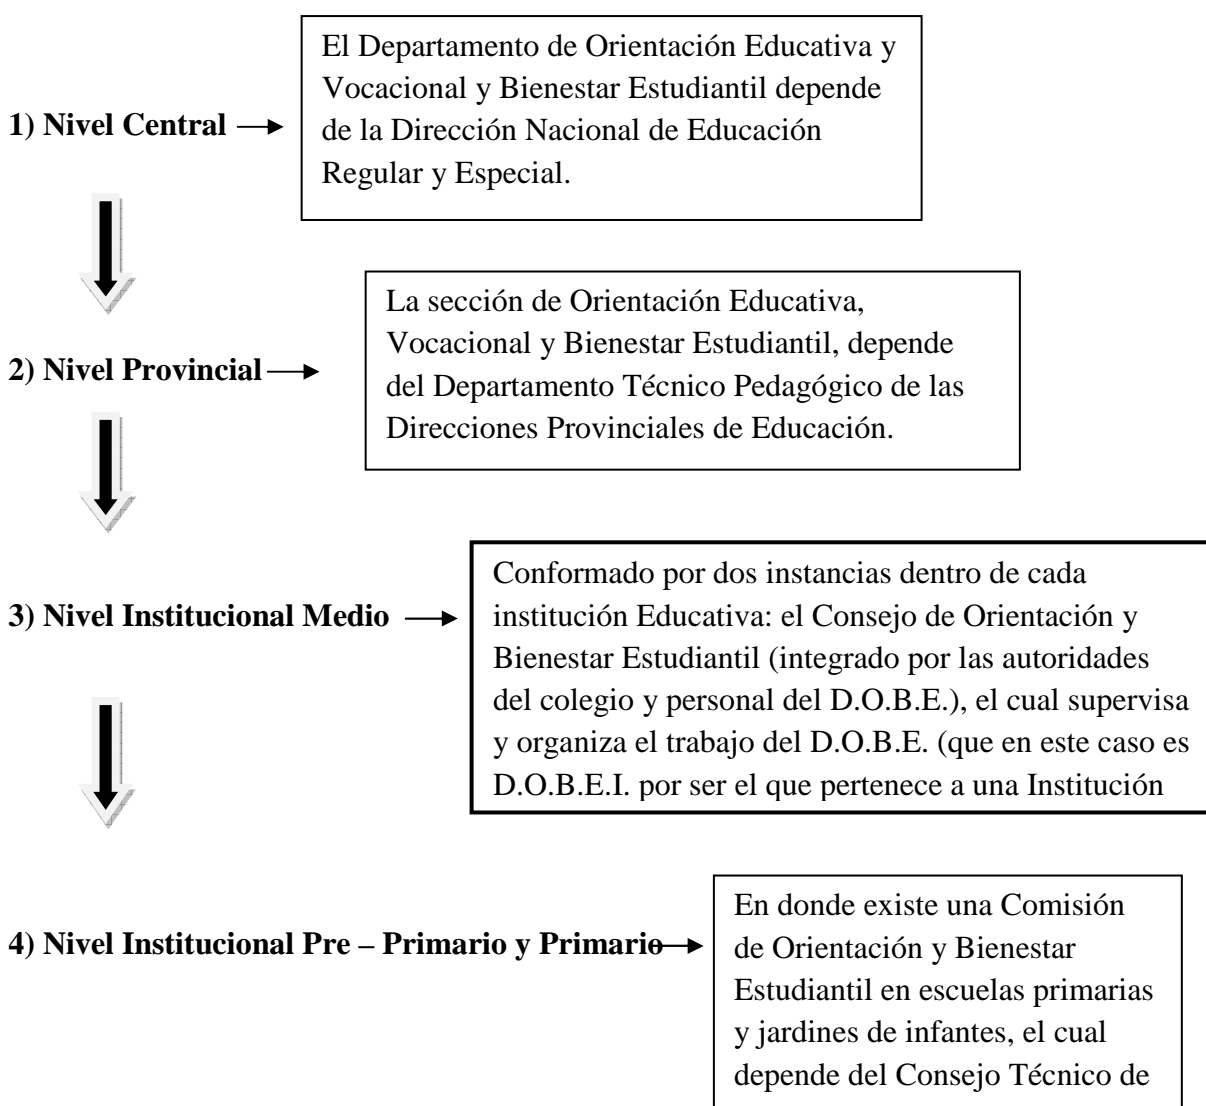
1) Nivel Central

El Departamento de Orientación Educativa y Vocacional y Bienestar Estudiantil depende de la Dirección Nacional de Educación Regular y Especial.

2) Nivel Provincial

La sección de Orientación Educativa, Vocacional y Bienestar Estudiantil, depende del Departamento Técnico Pedagógico de las Direcciones Provinciales de Educación.

3) Nivel Institucional Medio

Conformado por dos instancias dentro de cada institución Educativa: el Consejo de Orientación y Bienestar Estudiantil (integrado por las autoridades del colegio y personal del D.O.B.E.), el cual supervisa y organiza el trabajo del D.O.B.E. (que en este caso es D.O.B.E.I. por ser el que pertenece a una Institución

4) Nivel Institucional Pre – Primario y Primario

En donde existe una Comisión de Orientación y Bienestar Estudiantil en escuelas primarias y jardines de infantes, el cual depende del Consejo Técnico de